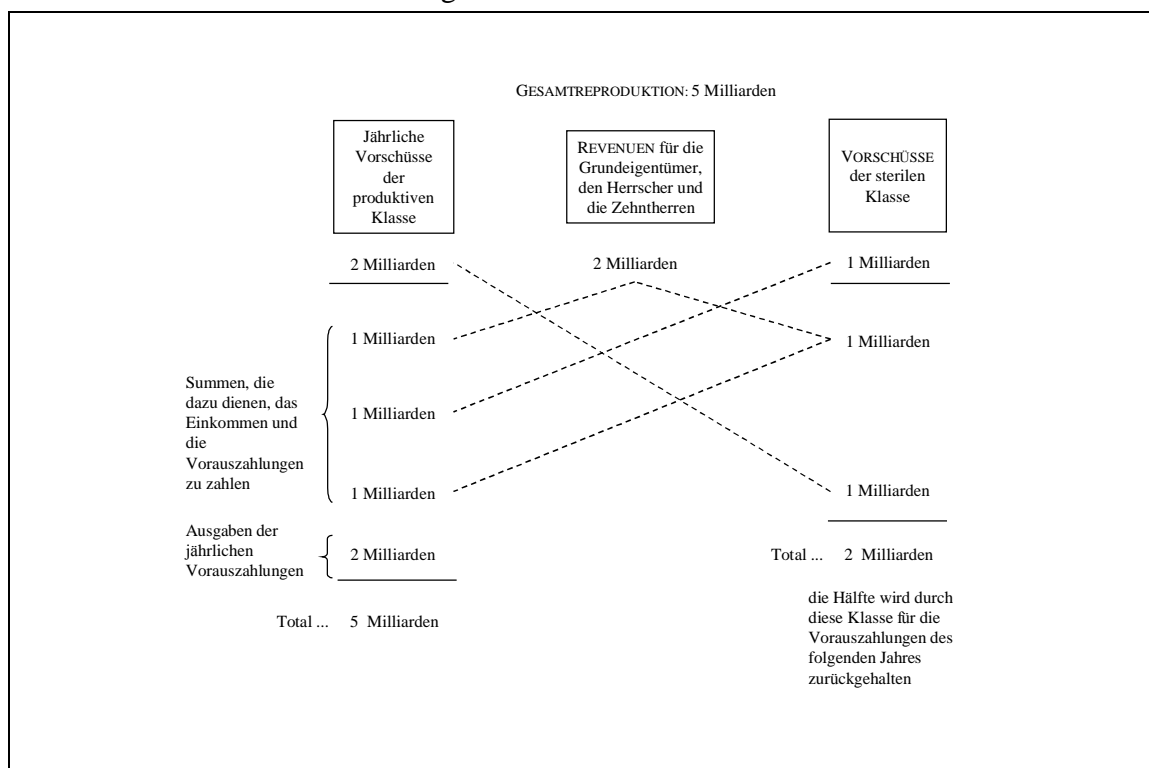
GESAMTREPRODUKTION: 5 Milliarden

Jährliche Vorschüsse der produktiven Klasse

REVENUEN für die Grundeigentümer, den Herrscher und die Zehntherren

VORSCHÜSSE der sterilen Klasse

2 Milliarden

2 Milliarden

1 Milliarden

1 Milliarden

1 Milliarden

Summen, die dazu dienen, das Einkommen und die Vorauszahlungen zu zahlen

1 Milliarden

1 Milliarden

1 Milliarden

Ausgaben der jährlichen Vorauszahlungen

2 Milliarden

Total ... 2 Milliarden

Total ... 5 Milliarden

die Hälfte wird durch diese Klasse für die Vorauszahlungen des folgenden Jahres zurückgehalten